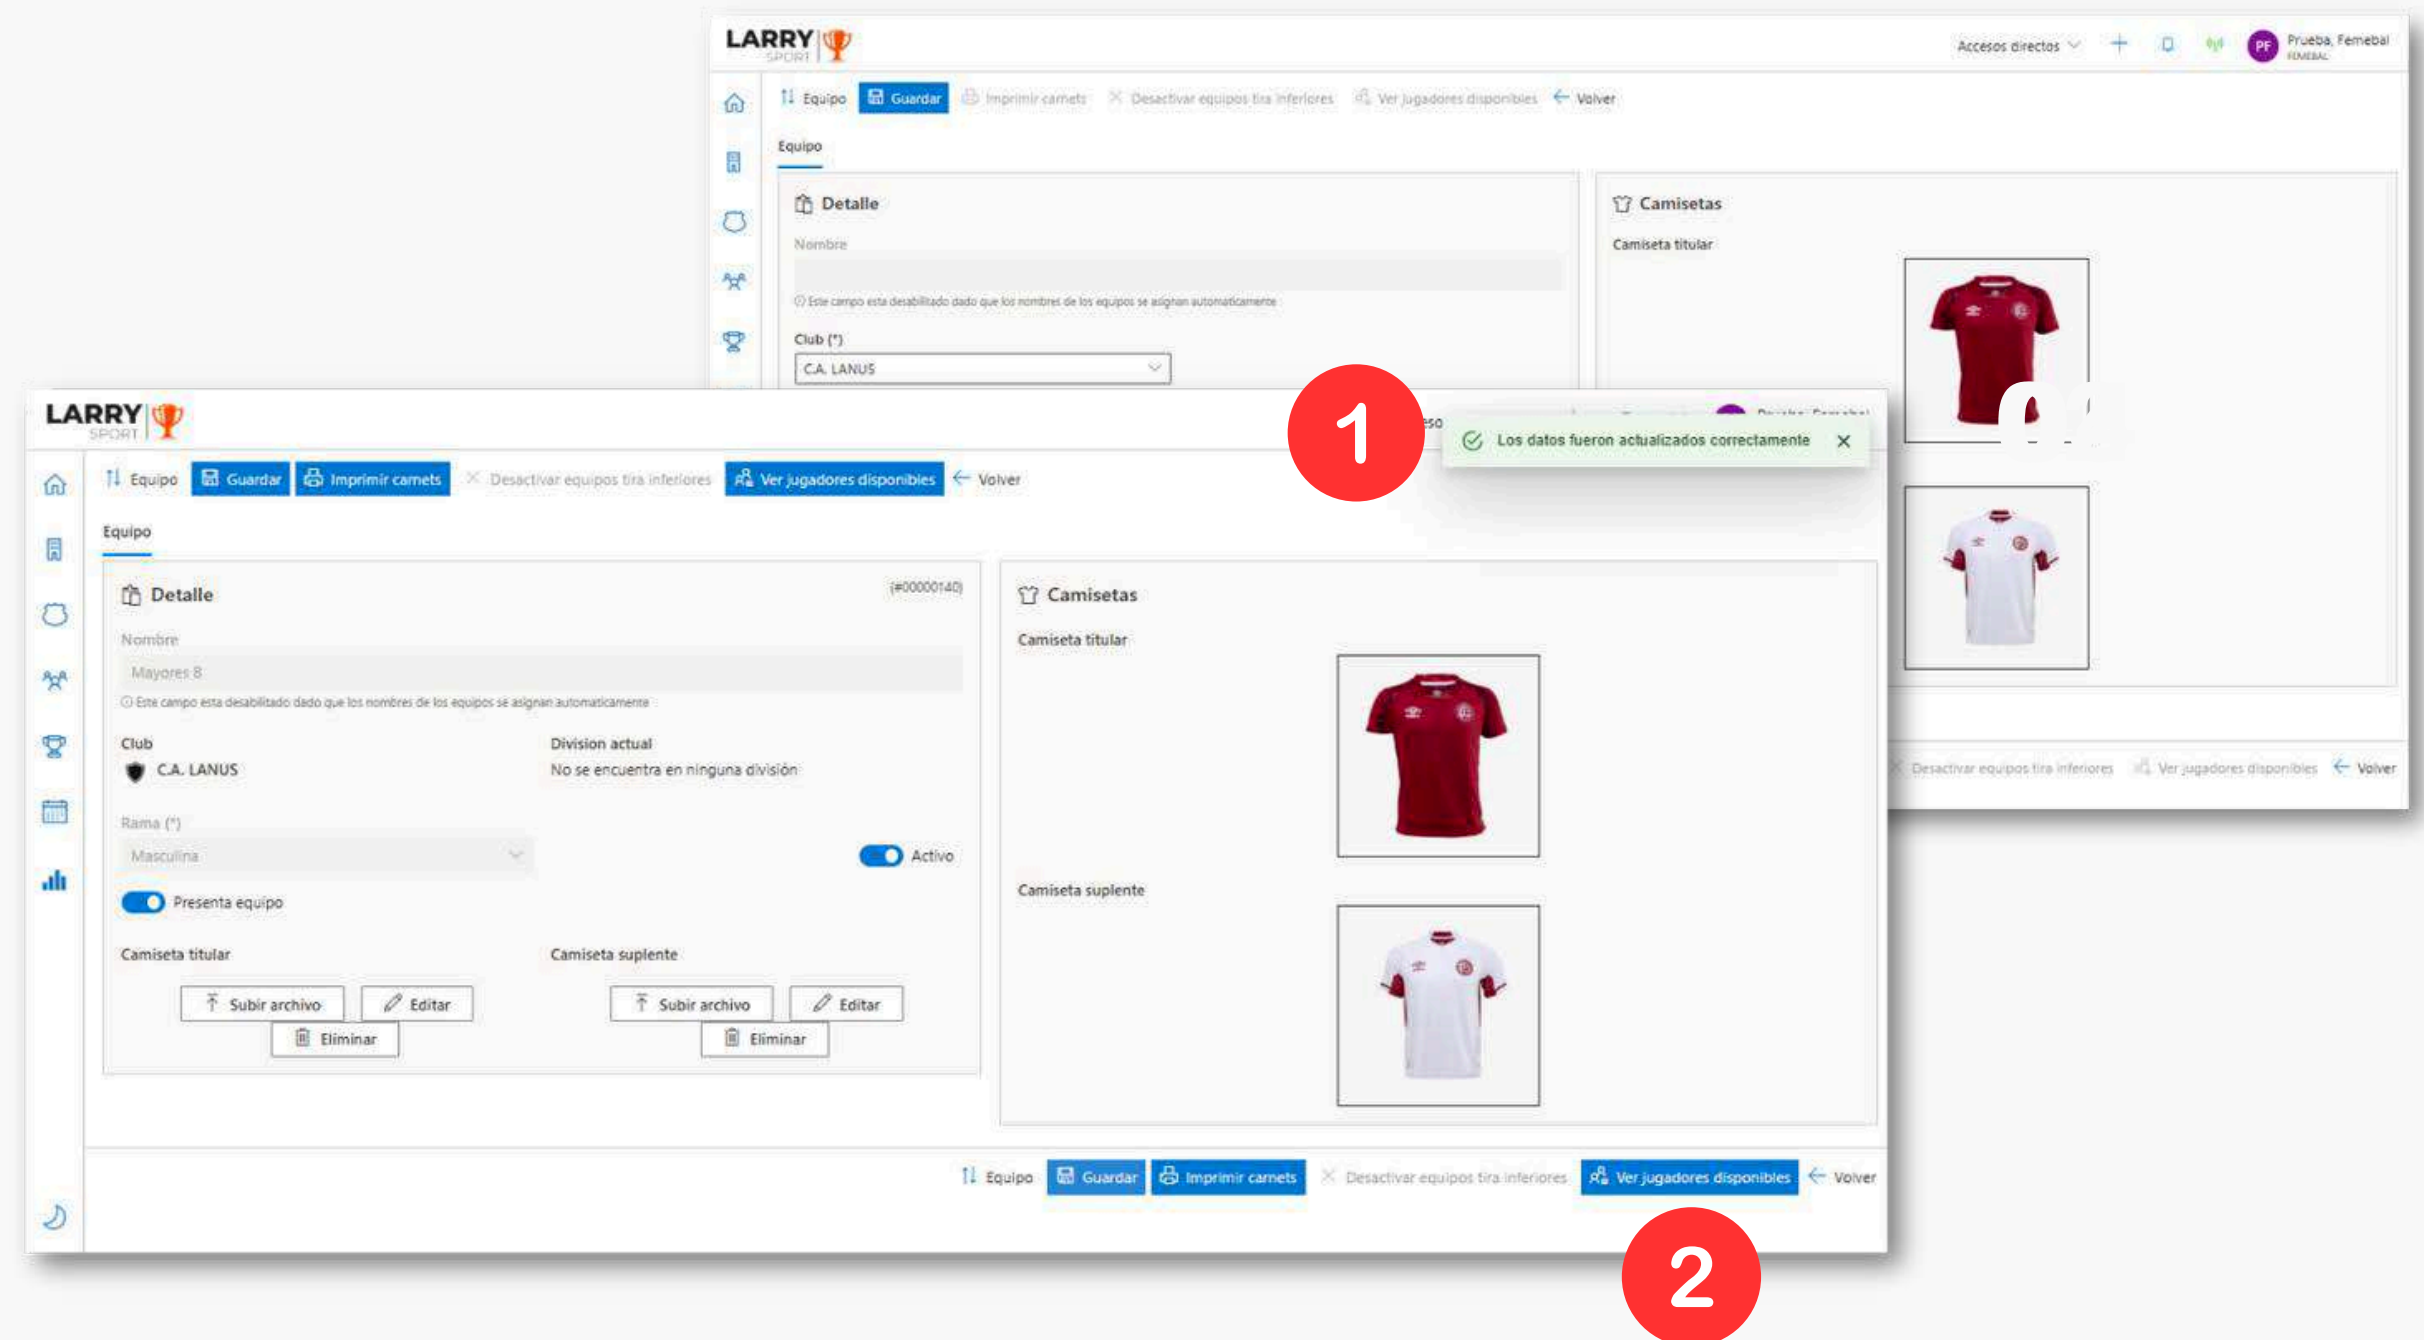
LARRY SPORT

Accesos directos

PF Prueba, Femebal FEMEBAL

Equipo Guardar Imprimir carnets Desactivar equipos tira inferiores Ver jugadores disponibles Volver

Equipo

Detalle

Nombre

ⓘ Este campo esta deshabilitado dado que los nombres de los equipos se asignan automaticamente

Club (*)

C.A. LANUS

Camisetas

Camiseta titular

LARRY SPORT

1

Los datos fueron actualizados correctamente

Equipo Guardar Imprimir carnets Desactivar equipos tira inferiores Ver jugadores disponibles Volver

Equipo

Detalle

(#00000140)

Nombre

Mayores B

ⓘ Este campo esta deshabilitado dado que los nombres de los equipos se asignan automaticamente

Club

C.A. LANUS

Division actual

No se encuentra en ninguna división

Rama (*)

Masculina

Activo

Presenta equipo

Camiseta titular

Subir archivo Editar

Eliminar

Camiseta suplente

Subir archivo Editar

Eliminar

Camisetas

Camiseta titular

Camiseta suplente

Desactivar equipos tira inferiores Ver jugadores disponibles Volver

Equipo Guardar Imprimir carnets Desactivar equipos tira inferiores Ver jugadores disponibles Volver

2